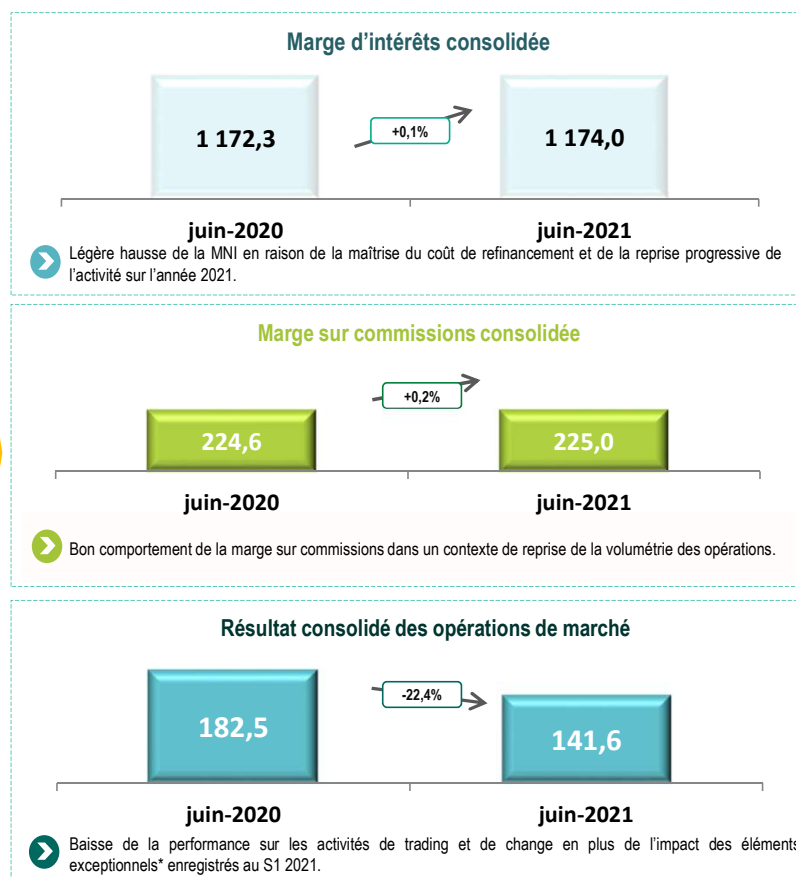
Marge d'intérêts consolidée

1 172,3

+0,1%

1 174,0

juin-2020

juin-2021

Légère hausse de la MNI en raison de la maîtrise du coût de refinancement et de la reprise progressive de l'activité sur l'année 2021.

Marge sur commissions consolidée

+0,2%

224,6

225,0

juin-2020

juin-2021

Bon comportement de la marge sur commissions dans un contexte de reprise de la volumétrie des opérations.

Résultat consolidé des opérations de marché

-22,4%

182,5

141,6

juin-2020

juin-2021

Baisse de la performance sur les activités de trading et de change en plus de l'impact des élément exceptionnels* enregistrés au S1 2021.